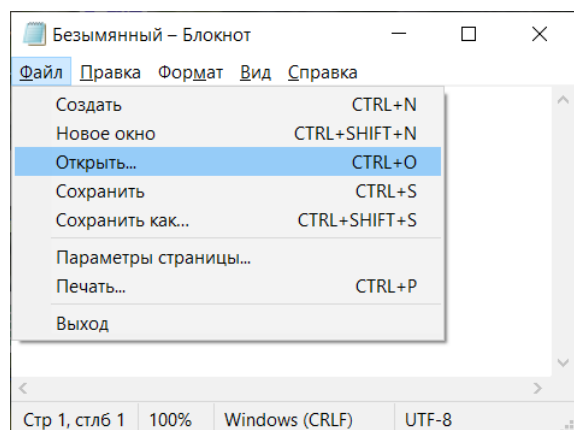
Безымянный – Блокнот

Файл Правка Формат Вид Справка

Создать CTRL+N
Новое окно CTRL+SHIFT+N
Открыть... CTRL+O
Сохранить CTRL+S
Сохранить как... CTRL+SHIFT+S
Параметры страницы...
Печать... CTRL+P
Выход

Стр 1, стлб 1 100% Windows (CRLF) UTF-8